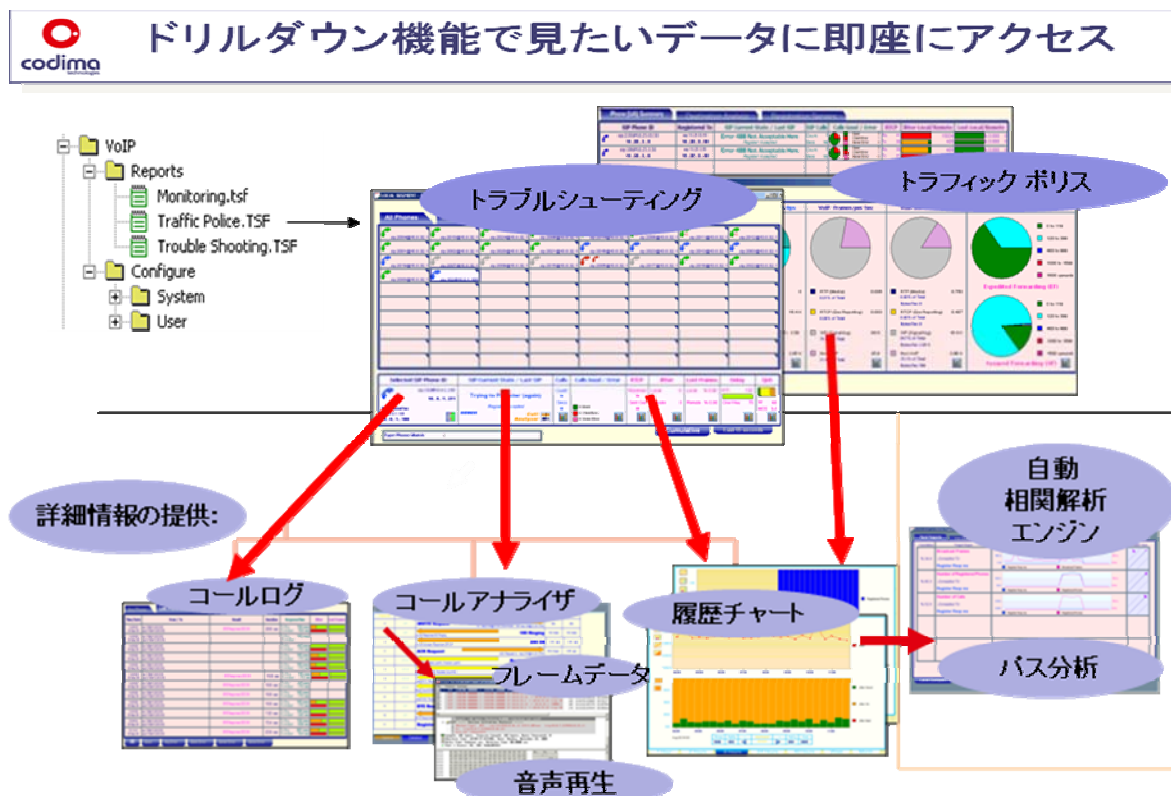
codima

ドリルダウン機能で見たいデータに即座にアクセス

VoIP
Reports
Monitoring.tsf
Traffic Police.TSF
Trouble Shooting.TSF
Configure
System
User

トラブルシューティング

トラフィック ポリス

詳細情報の提供:

自動
相関解析
エンジン

コールログ

コールアナライザ

履歴チャート

フレームデータ

パス分析

音声再生